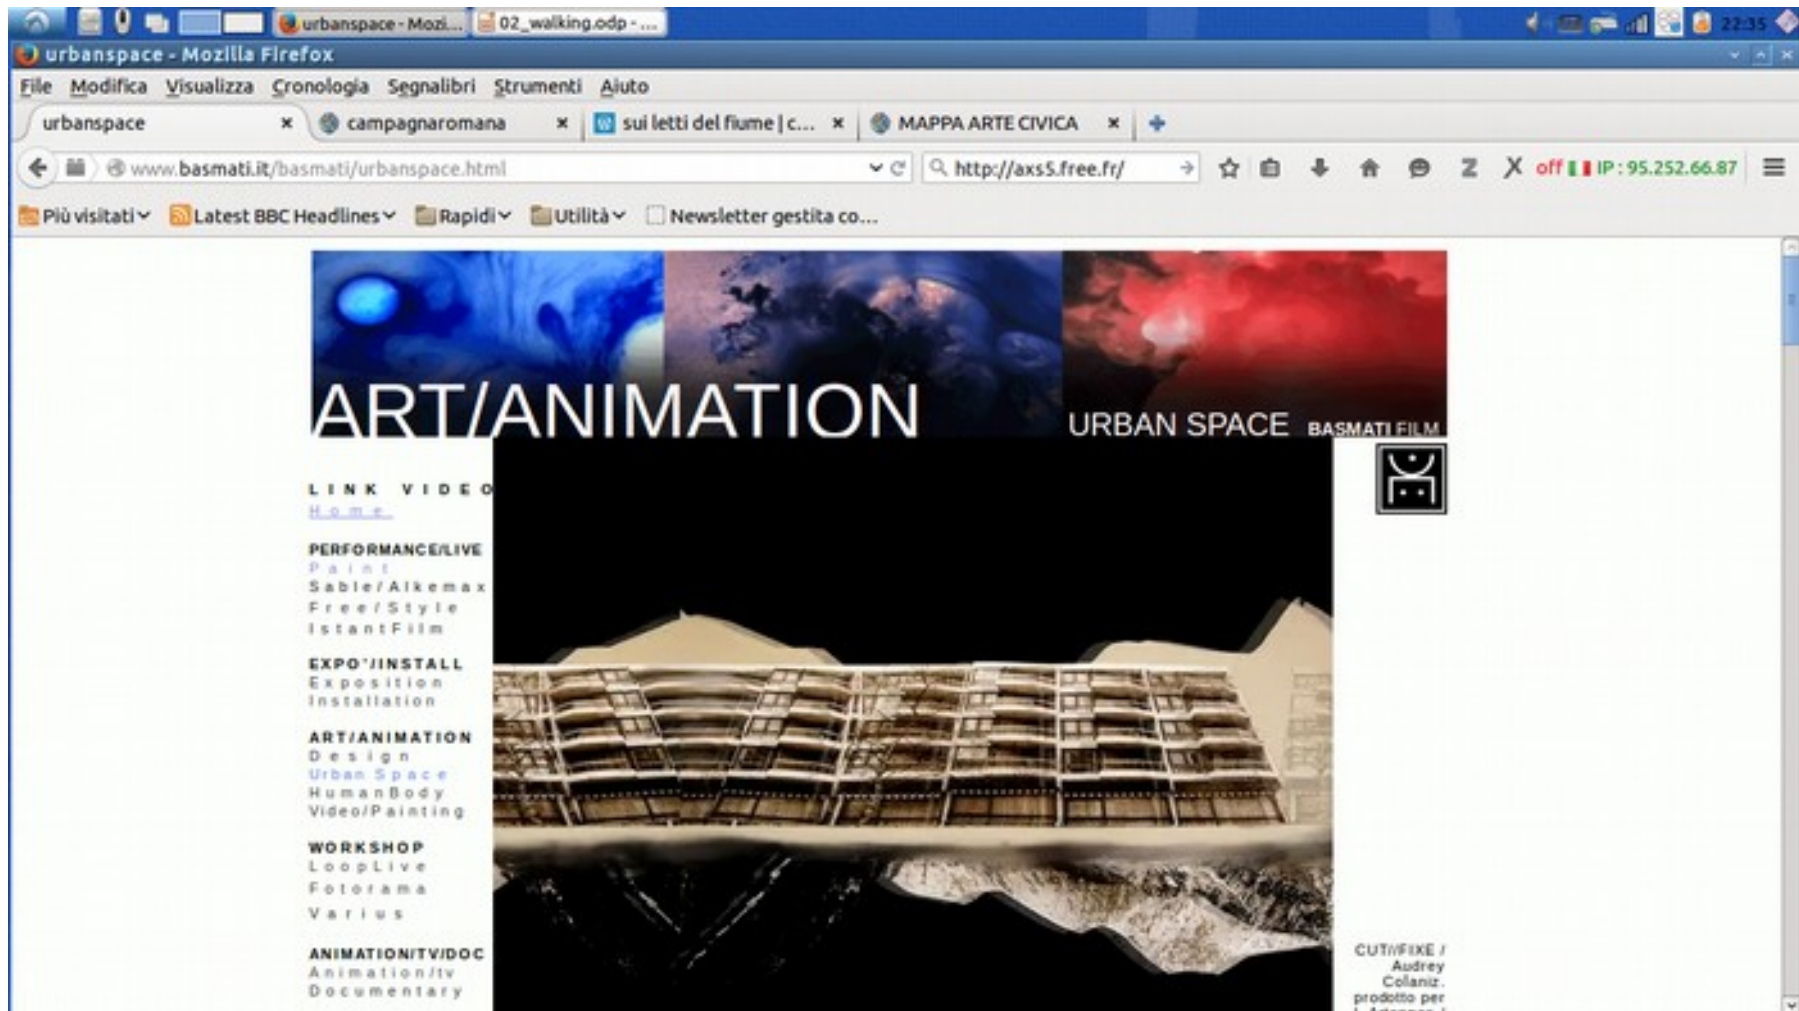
urbanspace - Mozi... 02_walking.odp - ...

22:35

urbanspace - Mozilla Firefox

File Modifica Visualizza Cronologia Segnalibri Strumenti Aiuto

urbanspace × campagnaromana × sui letti del fiume | c... × MAPPA ARTE CIVICA ×

www.basmati.it/basmati/urbanspace.html

http://axs5.free.fr/

off IP : 95.252.66.87

Più visitati Latest BBC Headlines Rapidi Utilità Newsletter gestita co...

ART/ANIMATION

URBAN SPACE BASMATI FILM

LINK VIDEO
Home

PERFORMANCE/LIVE
Paint
Sable/Alkemax
Free/Style
IstantFilm

EXPO'/INSTALL
Exposition
Installation

ART/ANIMATION
Design
Urban Space
HumanBody
Video/Painting

WORKSHOP
LoopLive
Fotorama
Varius

ANIMATION/TV/DOC
Animation/tv
Documentary

CUT/FIXE / Audrey Collaniz. prodotto per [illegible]